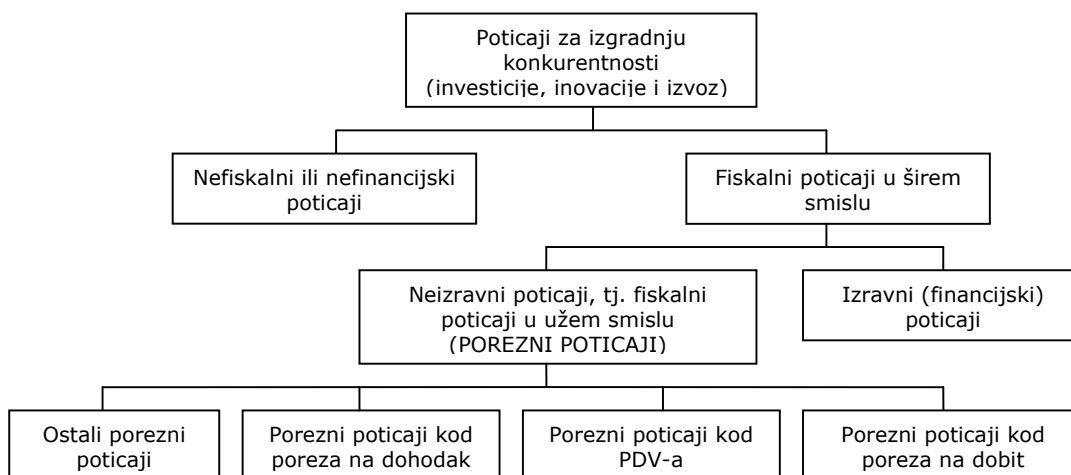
Poticaji za izgradnju konkurentnosti (investicije, inovacije i izvoz)

Nefiskalni ili nefinancijski poticaji

Fiskalni poticaji u širem smislu

Neizravni poticaji, tj. fiskalni poticaji u užem smislu (POREZNI POTICAJI)

Izravni (financijski) poticaji

Ostali porezni poticaji

Porezni poticaji kod poreza na dohodak

Porezni poticaji kod PDV-a

Porezni poticaji kod poreza na dobit